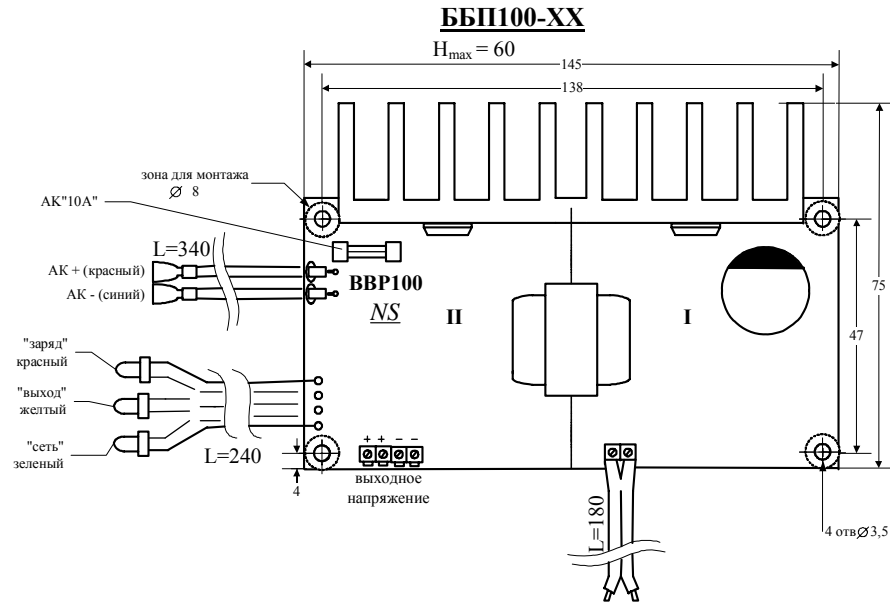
ББП100-ХХ

$H_{max} = 60$

145

138

зона для монтажа
$\varnothing$ 8

АК"10А"

L=340

АК + (красный)

АК - (синий)

BBP100

NS

II

I

75

47

"заряд"
красный

"выход"
желтый

"сеть"
зеленый

L=240

4

+ + – –

выходное
напряжение

L=180

4 отв$\varnothing$3,5